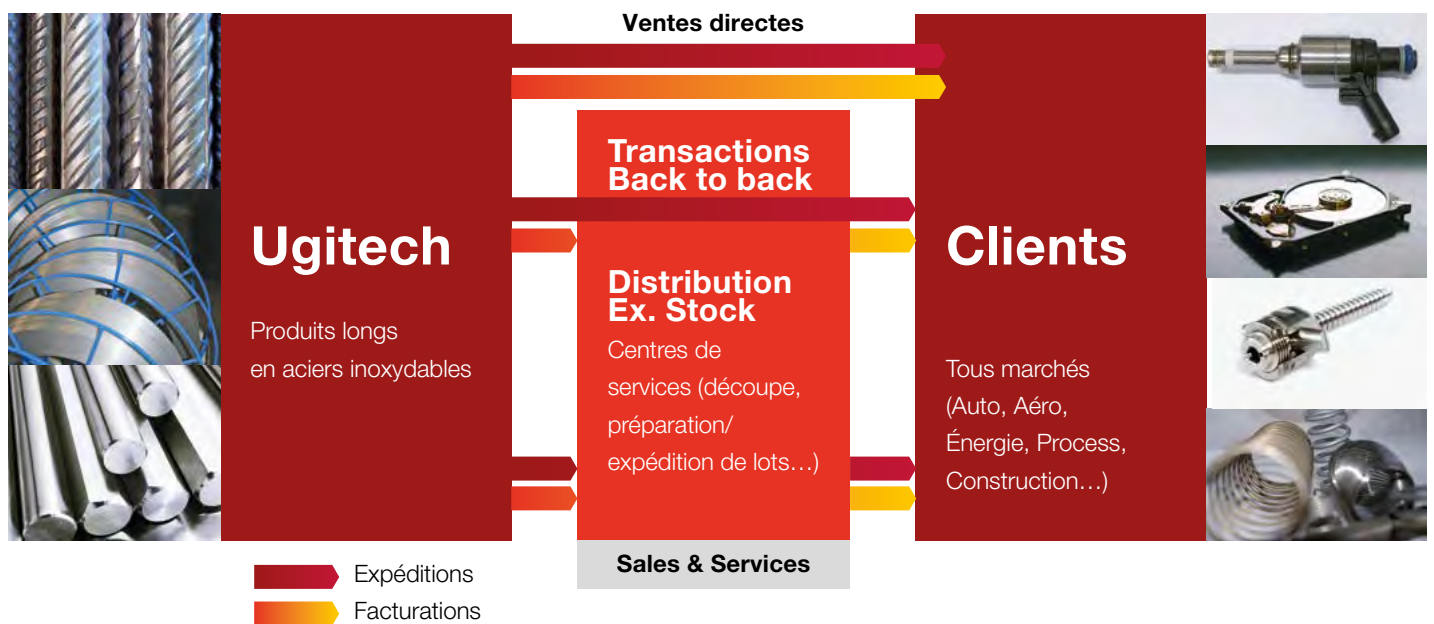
Ventes directes

Ugitech

Produits longs en aciers inoxydables

Transactions Back to back

Distribution Ex. Stock

Centres de services (découpe, préparation/ expédition de lots…)

Sales & Services

Clients

Tous marchés (Auto, Aéro, Énergie, Process, Construction…)

Expéditions

Facturations